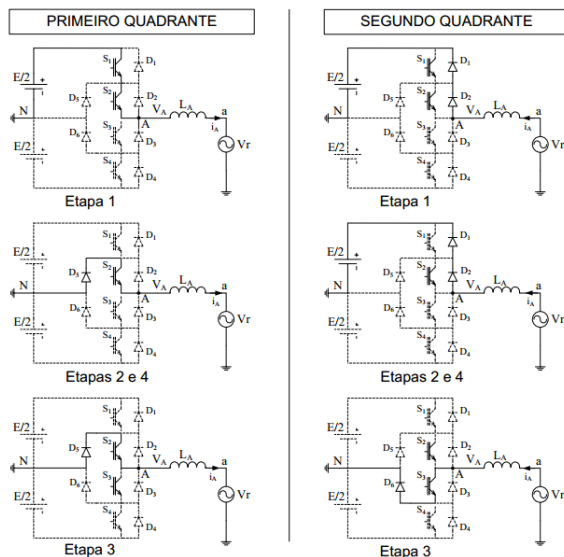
PRIMEIRO QUADRANTE

E/2
N
E/2
$S_1$ $D_1$
$D_5$ $S_2$ $D_2$
$V_A$ $L_A$ a
$D_6$ $S_3$ A
$i_A$
$D_3$
Vr
$S_4$ $D_4$
Etapa 1

E/2
N
E/2
$S_1$ $D_1$
$D_5$ $S_2$ $D_2$
$V_A$ $L_A$ a
$D_6$ $S_3$ A
$i_A$
$D_3$
Vr
$S_4$ $D_4$
Etapas 2 e 4

E/2
N
E/2
$S_1$ $D_1$
$D_5$ $S_2$ $D_2$
$V_A$ $L_A$ a
$D_6$ $S_3$ A
$i_A$
$D_3$
Vr
$S_4$ $D_4$
Etapa 3

SEGUNDO QUADRANTE

E/2
N
E/2
$S_1$ $D_1$
$D_5$ $S_2$ $D_2$
$V_A$ $L_A$ a
$D_6$ $S_3$ A
$i_A$
$D_3$
Vr
$S_4$ $D_4$
Etapa 1

E/2
N
E/2
$S_1$ $D_1$
$D_5$ $S_2$ $D_2$
$V_A$ $L_A$ a
$D_6$ $S_3$ A
$i_A$
$D_3$
Vr
$S_4$ $D_4$
Etapas 2 e 4

E/2
N
E/2
$S_1$ $D_1$
$D_5$ $S_2$ $D_2$
$V_A$ $L_A$ a
$D_6$ $S_3$ A
$i_A$
$D_3$
Vr
$S_4$ $D_4$
Etapa 3